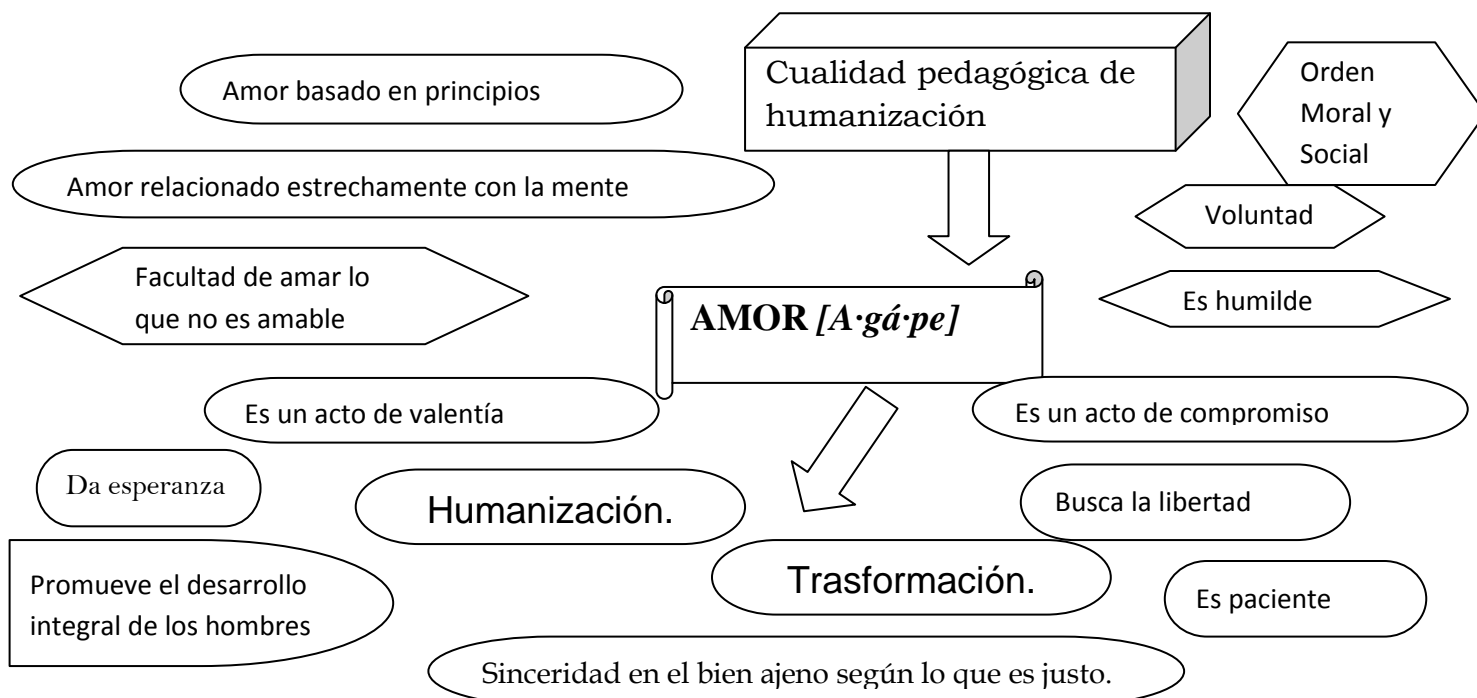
Amor basado en principios

Cualidad pedagógica de humanización

Orden Moral y Social

Amor relacionado estrechamente con la mente

Voluntad

Facultad de amar lo que no es amable

AMOR *[A·gá·pe]*

Es humilde

Es un acto de valentía

Es un acto de compromiso

Da esperanza

Humanización.

Busca la libertad

Promueve el desarrollo integral de los hombres

Trasformación.

Es paciente

Sinceridad en el bien ajeno según lo que es justo.